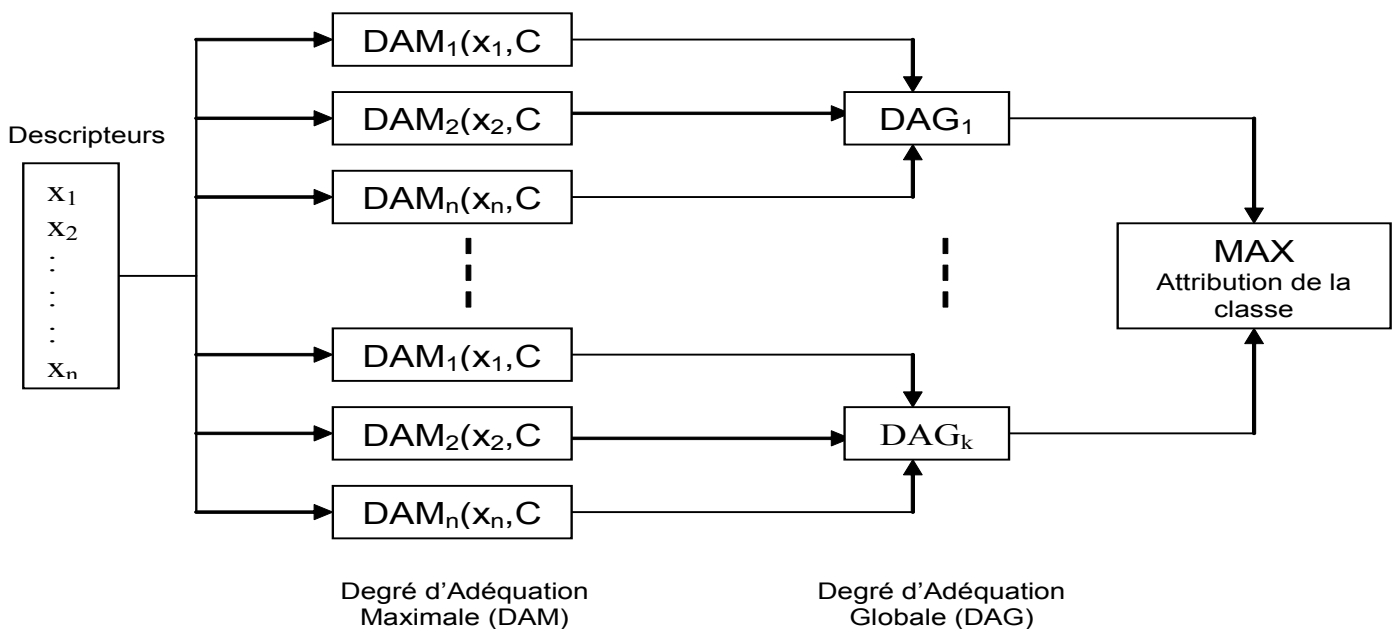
Descripteurs

$x_1$
$x_2$
:
:
:
$x_n$

$DAM_1(x_1,C$
$DAM_2(x_2,C$
$DAM_n(x_n,C$

$DAM_1(x_1,C$
$DAM_2(x_2,C$
$DAM_n(x_n,C$

$DAG_1$

$DAG_k$

MAX
Attribution de la classe

Degré d'Adéquation Maximale (DAM)

Degré d'Adéquation Globale (DAG)